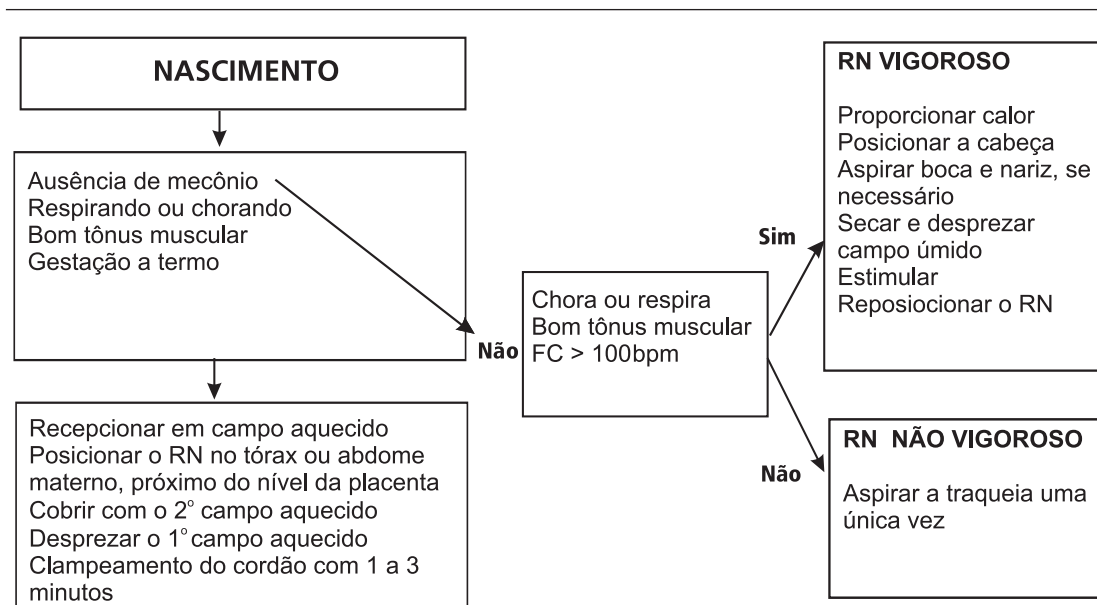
NASCIMENTO

Ausência de mecônio
Respirando ou chorando
Bom tônus muscular
Gestação a termo

Não

Chora ou respira
Bom tônus muscular
FC > 100bpm

Sim

RN VIGOROSO

Proporcionar calor
Posicionar a cabeça
Aspirar boca e nariz, se necessário
Secar e desprezar campo úmido
Estimular
Reposiocionar o RN

Não

RN NÃO VIGOROSO

Aspirar a traqueia uma única vez

Recepcionar em campo aquecido
Posicionar o RN no tórax ou abdome materno, próximo do nível da placenta
Cobrir com o 2° campo aquecido
Desprezar o 1° campo aquecido
Clampeamento do cordão com 1 a 3 minutos